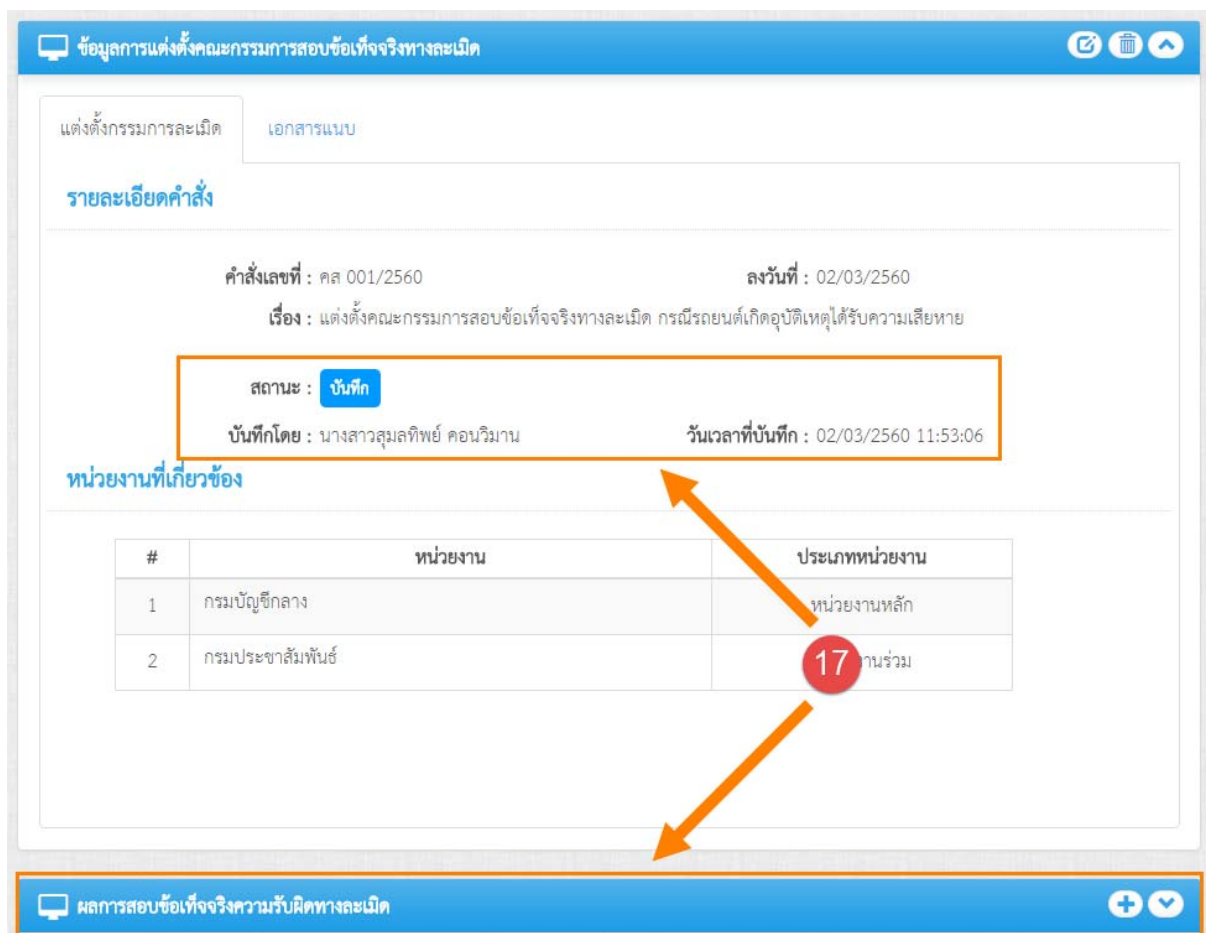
ข้อมูลการแต่งตั้งคณะกรรมการสอบข้อเท็จจริงทางละเมิด

แต่งตั้งกรรมการละเมิด | เอกสารแนบ

รายละเอียดคำสั่ง

คำสั่งเลขที่ : คส 001/2560

ลงวันที่ : 02/03/2560

เรื่อง : แต่งตั้งคณะกรรมการสอบข้อเท็จจริงทางละเมิด กรณีรถยนต์เกิดอุบัติเหตุได้รับความเสียหาย

สถานะ : บันทึก

บันทึกโดย : นางสาวสุมลทิพย์ คอนวิมาน

วันเวลาที่บันทึก : 02/03/2560 11:53:06

หน่วยงานที่เกี่ยวข้อง

| # | หน่วยงาน | ประเภทหน่วยงาน |
|---|---|---|
| 1 | กรมบัญชีกลาง | หน่วยงานหลัก |
| 2 | กรมประชาสัมพันธ์ | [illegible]านร่วม |

17

ผลการสอบข้อเท็จจริงความรับผิดทางละเมิด